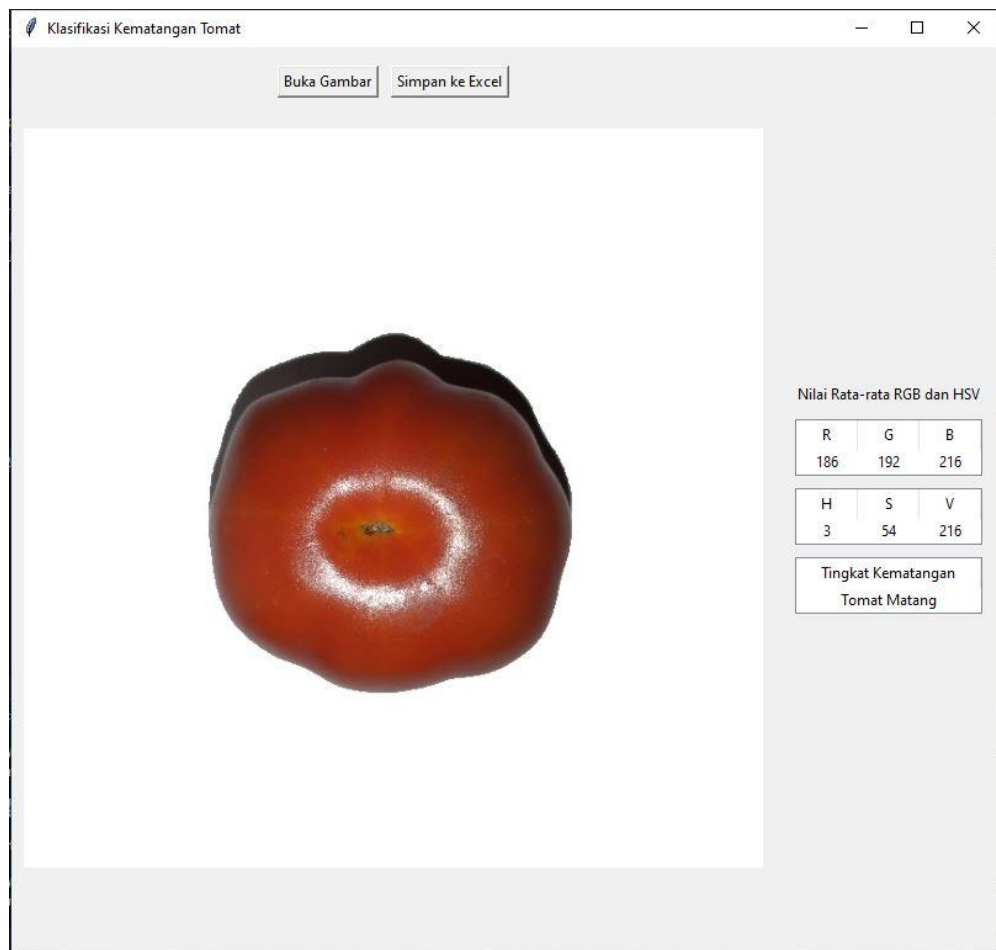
Klasifikasi Kematangan Tomat

Buka Gambar | Simpan ke Excel

Nilai Rata-rata RGB dan HSV

| R | G | B |
|---|---|---|
| 186 | 192 | 216 |

| H | S | V |
|---|---|---|
| 3 | 54 | 216 |

Tingkat Kematangan
Tomat Matang